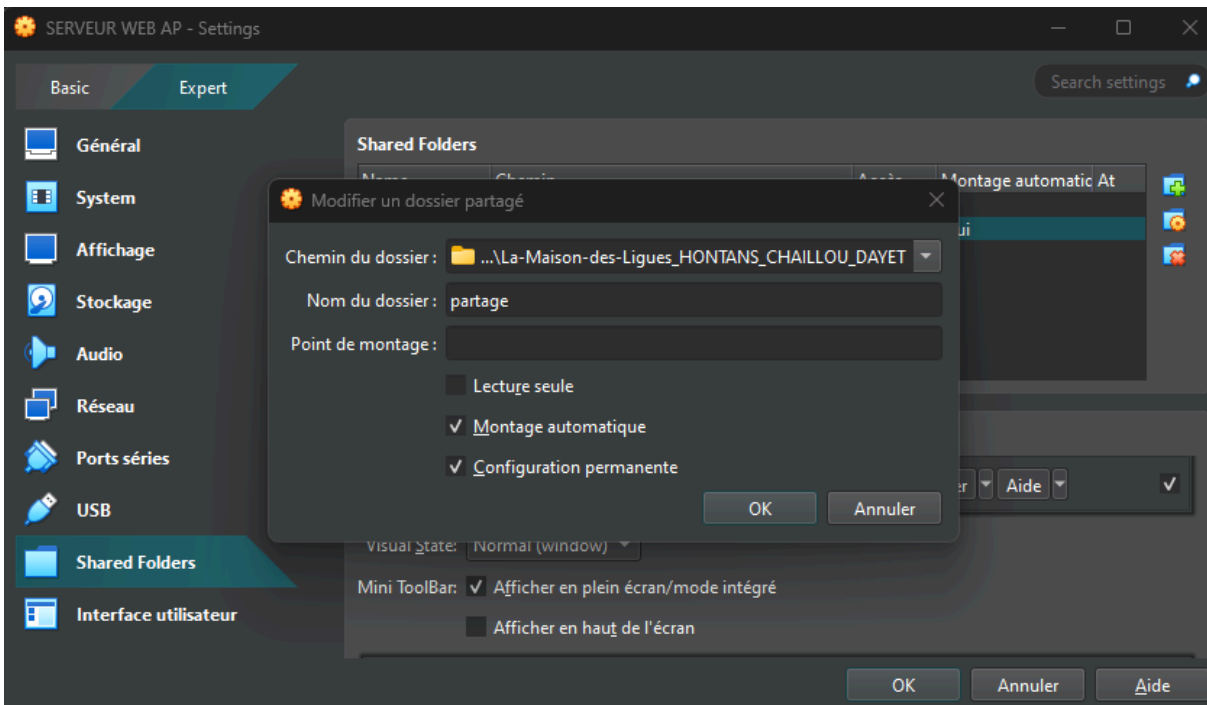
SERVEUR WEB AP - Settings

Basic Expert

Search settings

Général
System
Affichage
Stockage
Audio
Réseau
Ports séries
USB
Shared Folders
Interface utilisateur

Shared Folders

| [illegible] | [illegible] | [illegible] | Montage automatic | At |
|---|---|---|---|---|
| | | | ui | |

Modifier un dossier partagé

Chemin du dossier : ...\La-Maison-des-Ligues_HONTANS_CHAILLOU_DAYET

Nom du dossier : partage

Point de montage :

Lecture seule

✓ Montage automatique

✓ Configuration permanente

OK Annuler

er Aide ✓

Visual State: Normal (window)

Mini ToolBar: ✓ Afficher en plein écran/mode intégré

Afficher en haut de l'écran

OK Annuler Aide